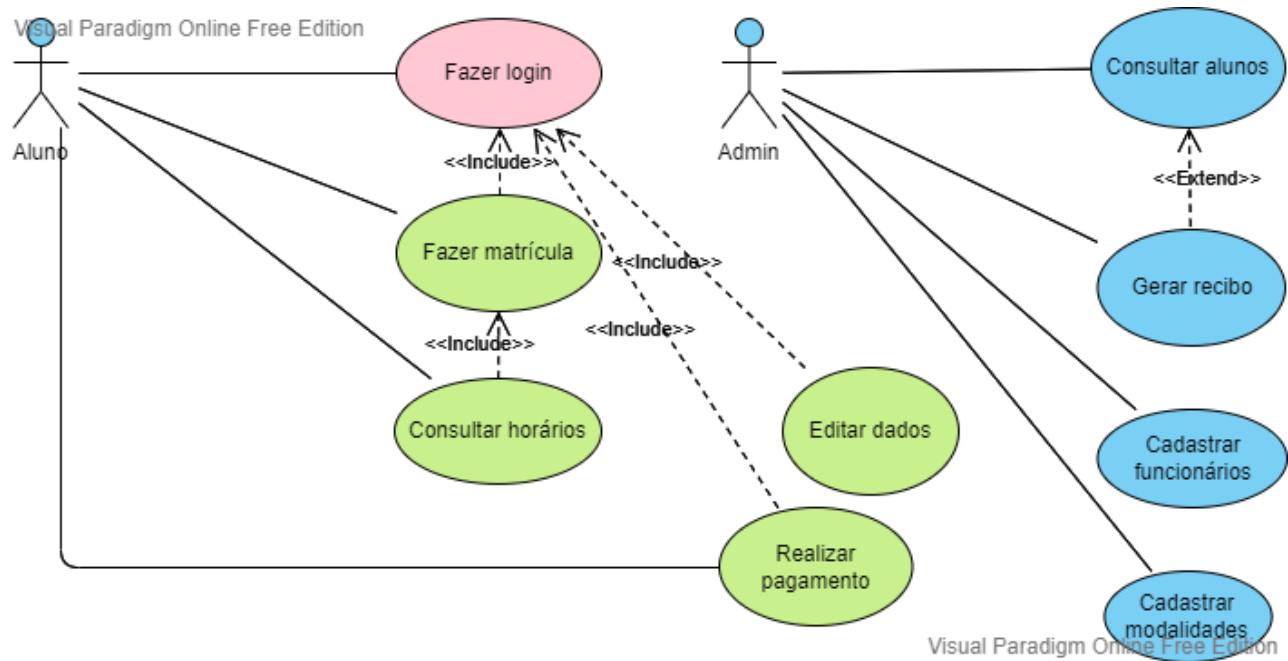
Visual Paradigm Online Free Edition

Aluno

Fazer login

<<Include>>

Fazer matrícula

<<Include>>

<<Include>>

<<Include>>

Consultar horários

Editar dados

Realizar pagamento

Admin

Consultar alunos

<<Extend>>

Gerar recibo

Cadastrar funcionários

Cadastrar modalidades

Visual Paradigm Online Free Edition